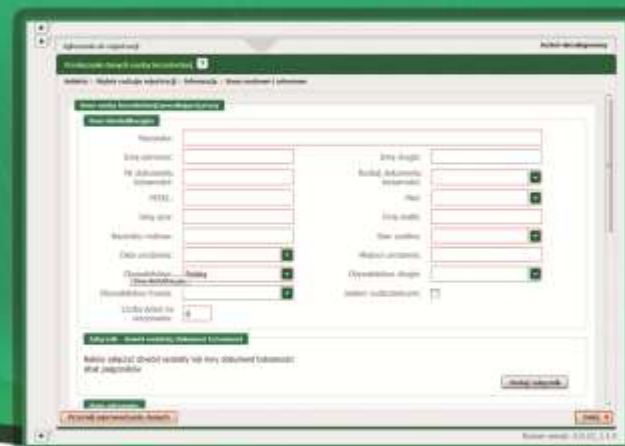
Zgłoszenie do rejestracji

Wprowadzanie danych osoby kierowanej

Nazwisko:
Imię pierwsze:
Imię drugie:
Nr dokumentu tożsamości:
Rodzaj dokumentu tożsamości:
PESEL:
Płeć:
Imię ojca:
Imię matki:
Nazwisko rodowe:
Stan cywilny:
Data urodzenia:
Miejsce urodzenia:
Obywatelstwo: Polskie
Obywatelstwo drugie:
Obywatelstwo Polskie:
Osoba ubezwłasnowolniona:
Liczba dzieci na utrzymaniu: 0

Załącznik

Należy załączyć dowód osobisty lub inny dokument tożsamości oraz załączniki

Dodaj załącznik

Przerwij wprowadzanie danych

Dalej